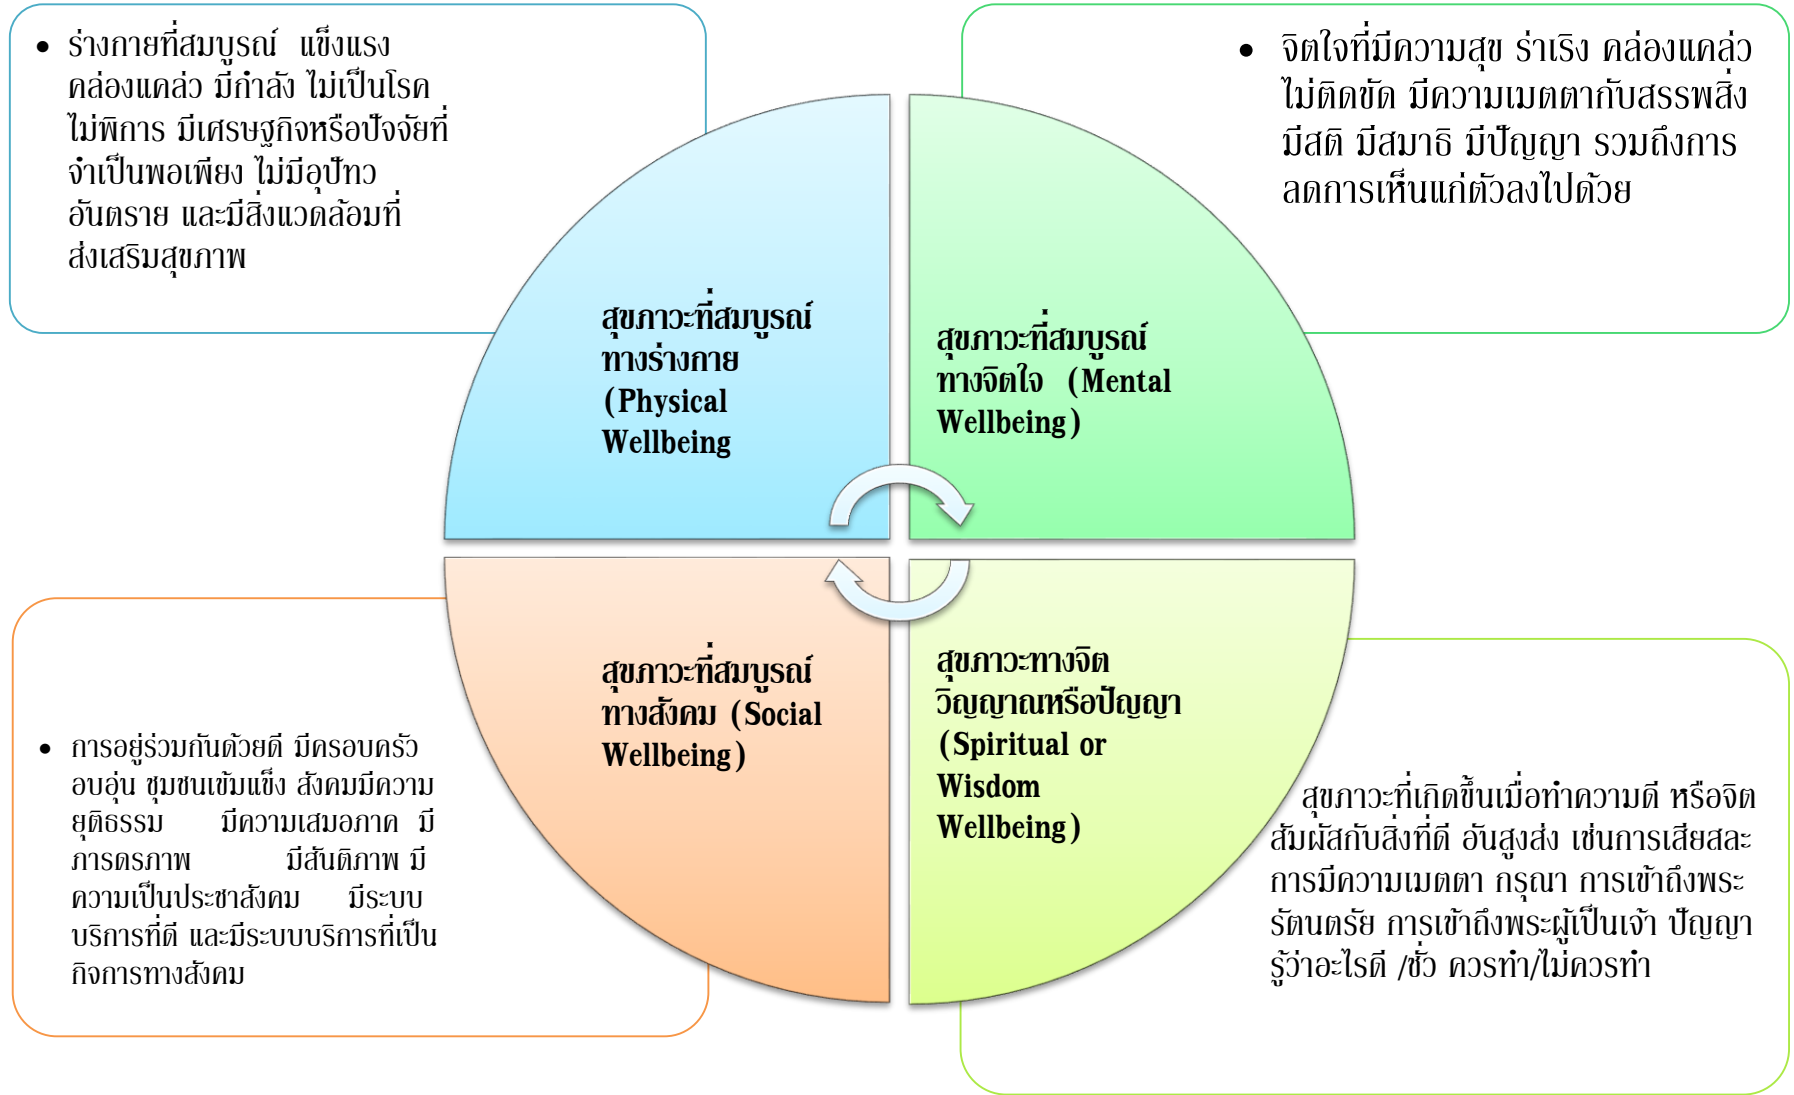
• ร่างกายที่สมบูรณ์ แข็งแรง คล่องแคล่ว มีกำลัง ไม่เป็นโรค ไม่พิการ มีเศรษฐกิจหรือปัจจัยที่จำเป็นพอเพียง ไม่มีอุบัติภัย อันตราย และมีสิ่งแวดล้อมที่ส่งเสริมสุขภาพ

• จิตใจที่มีความสุข ร่าเริง คล่องแคล่ว ไม่ติดขัด มีความเมตตากับสรรพสิ่ง มีสติ มีสมาธิ มีปัญญา รวมถึงการลดการเห็นแก่ตัวลงไปด้วย

สุขภาวะที่สมบูรณ์ทางร่างกาย (Physical Wellbeing

สุขภาวะที่สมบูรณ์ทางจิตใจ (Mental Wellbeing)

สุขภาวะที่สมบูรณ์ทางสังคม (Social Wellbeing)

สุขภาวะทางจิตวิญญาณหรือปัญญา (Spiritual or Wisdom Wellbeing)

• การอยู่ร่วมกันด้วยดี มีครอบครัวอบอุ่น ชุมชนเข้มแข็ง สังคมมีความยุติธรรม มีความเสมอภาค มีภารดรภาพ มีสันติภาพ มีความเป็นประชาสังคม มีระบบบริการที่ดี และมีระบบบริการที่เป็นกิจการทางสังคม

สุขภาวะที่เกิดขึ้นเมื่อทำความดี หรือจิตสัมผัสกับสิ่งที่ดี อันสูงส่ง เช่นการเสียสละ การมีความเมตตา กรุณา การเข้าถึงพระรัตนตรัย การเข้าถึงพระผู้เป็นเจ้า ปัญญารู้ว่าอะไรดี /ชั่ว ควรทำ/ไม่ควรทำ